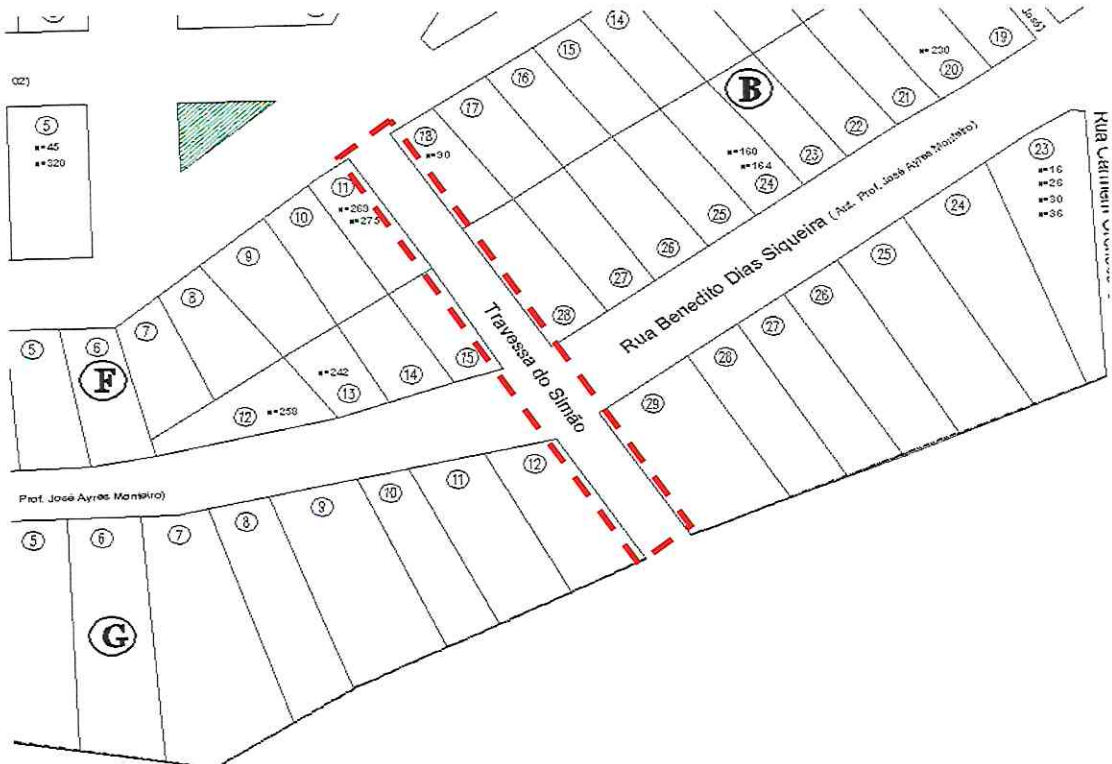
14
15
16
17
18
19
20
21
22
23
24
25
26
27
28
B
nº230
nº160
nº164
nº30
Rua Benedito Dias Siqueira (Av. Prof. José Ayres Monteiro)
Rua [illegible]
23
nº16
nº26
nº30
nº36
24
25
26
27
28
29
02)
5
nº45
nº320
11
nº268
nº275
10
9
8
7
6
5
F
15
14
13
nº242
12
nº258
Travessa do Simão
Prof. José Ayres Monteiro)
5
6
7
8
9
10
11
12
G